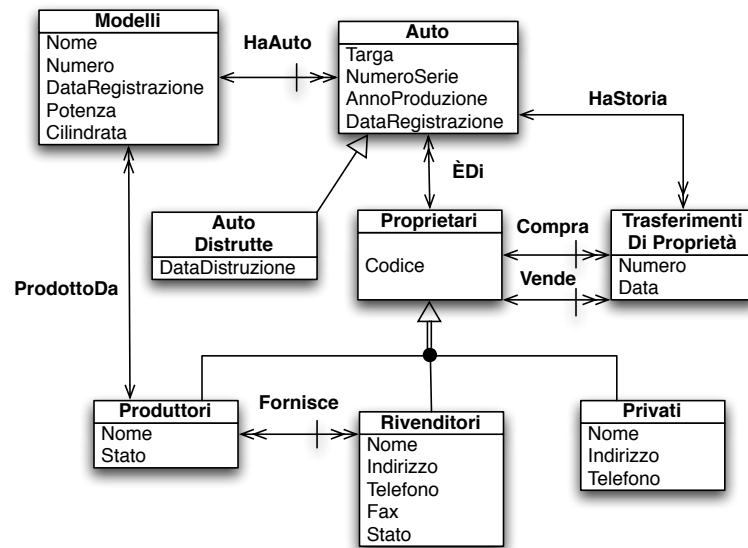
Modelli
Nome
Numero
DataRegistrazione
Potenza
Cilindrata

HaAuto

Auto
Targa
NumeroSerie
AnnoProduzione
DataRegistrazione

HaStoria

ÈDi

Auto Distrutte
DataDistruzione

Proprietari
Codice

Compra

Vende

Trasferimenti Di Proprietà
Numero
Data

ProdottoDa

Produttori
Nome
Stato

Fornisce

Rivenditori
Nome
Indirizzo
Telefono
Fax
Stato

Privati
Nome
Indirizzo
Telefono